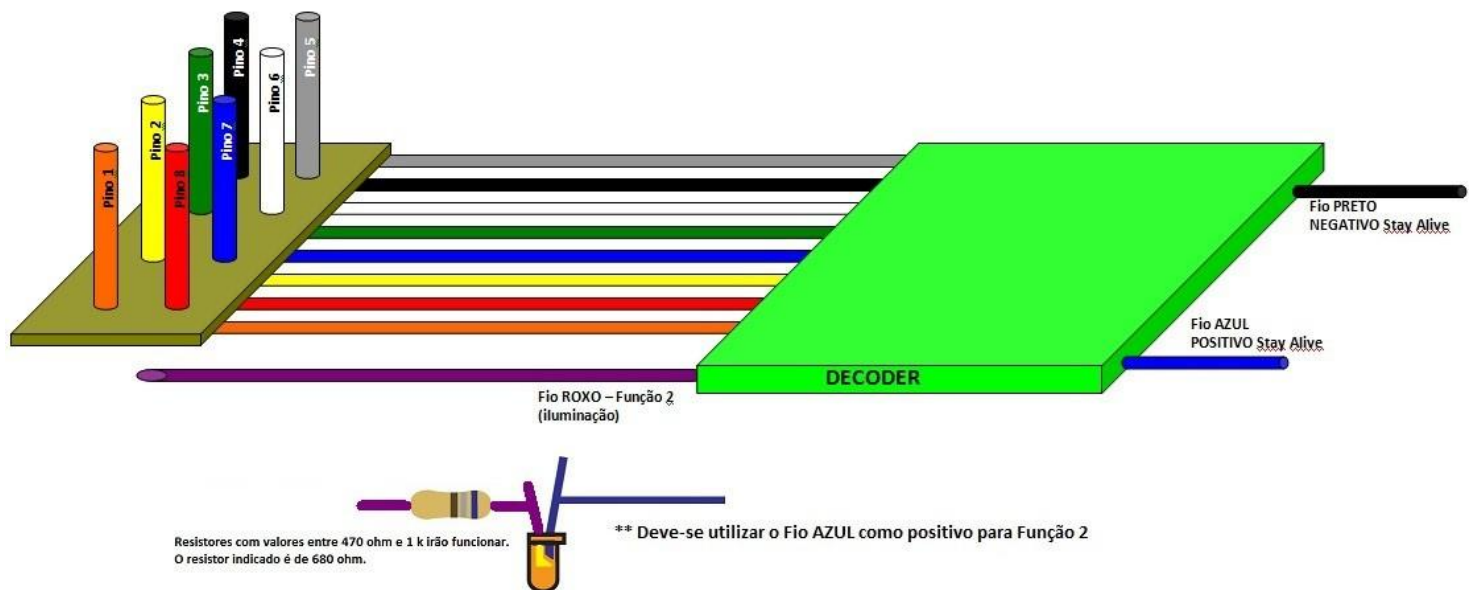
Pino 4
Pino 5
Pino 3
Pino 6
Pino 2
Pino 7
Pino 8
Pino 1

Fio PRETO
NEGATIVO Stay Alive

Fio AZUL
POSITIVO Stay Alive

DECODER

Fio ROXO – Função 2
(iluminação)

Resistores com valores entre 470 ohm e 1 k irão funcionar.
O resistor indicado é de 680 ohm.

** Deve-se utilizar o Fio AZUL como positivo para Função 2